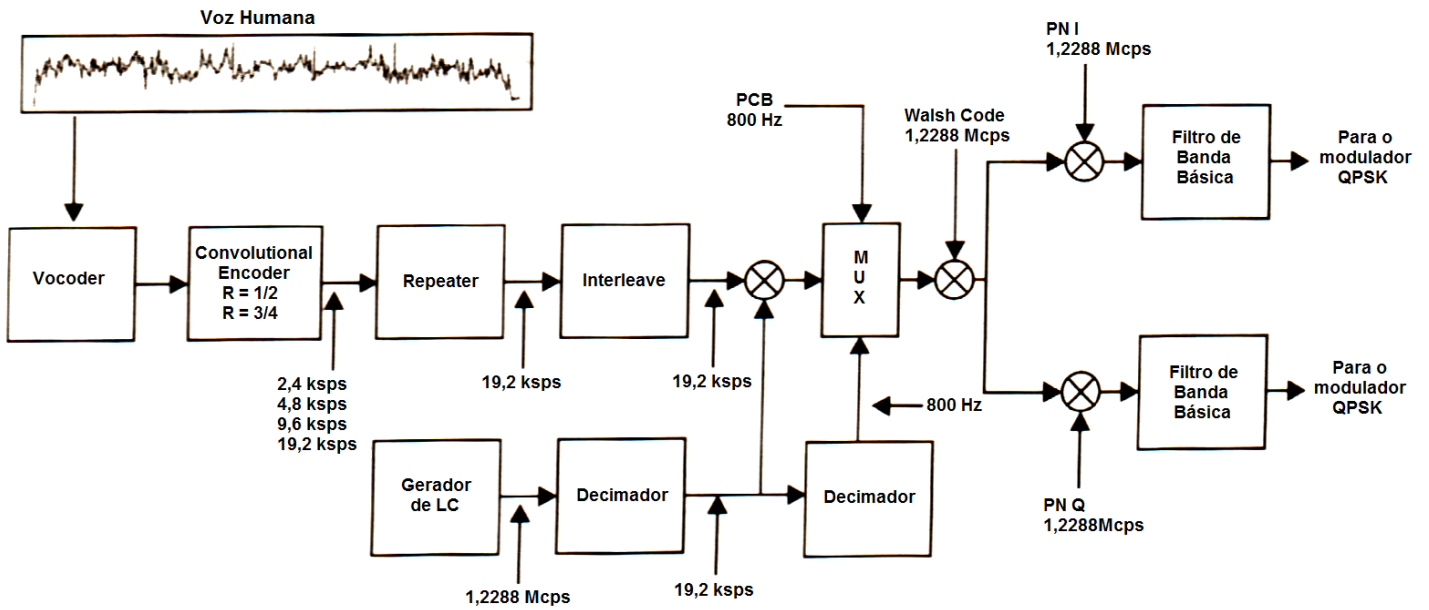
Voz Humana

Vocoder

Convolutional Encoder
R = 1/2
R = 3/4

2,4 ksps
4,8 ksps
9,6 ksps
19,2 ksps

Repeater

19,2 ksps

Interleave

19,2 ksps

PCB
800 Hz

M
U
X

800 Hz

Walsh Code
1,2288 Mcps

PN I
1,2288 Mcps

Filtro de Banda Básica

Para o modulador QPSK

Filtro de Banda Básica

Para o modulador QPSK

PN Q
1,2288Mcps

Gerador de LC

1,2288 Mcps

Decimador

19,2 ksps

Decimador